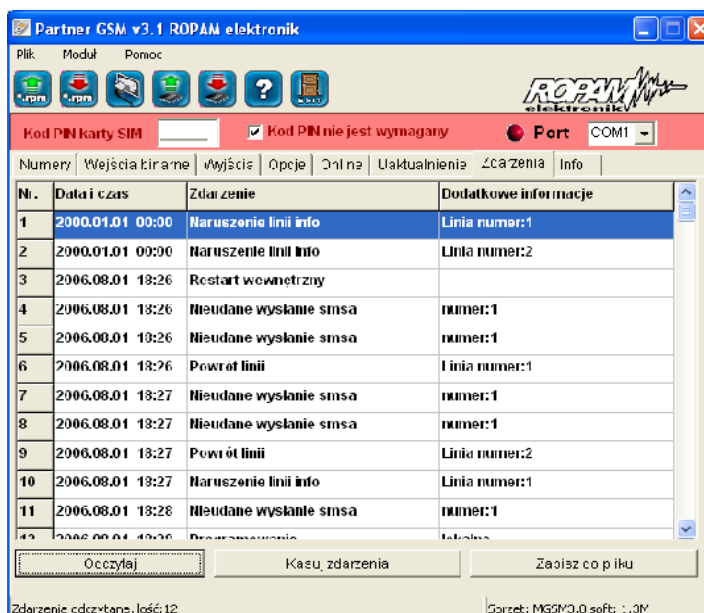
Partner GSM v3.1 ROPAM elektronik

Plik Moduł Pomoc

ROPAM elektronik

Kod PIN karty SIM
Kod PIN nie jest wymagany
Port COM1

Numery | Wejścia linie | Wyjścia | Opcje | Ogólne | Uaktualnienia | Zdarzenia | Info

| Nr. | Data i czas | Zdarzenie | Dodatkowe informacje |
|---|---|---|---|
| 1 | 2000.01.01 00:00 | Naruszenie linii info | Linia numer:1 |
| 2 | 2000.01.01 00:00 | Naruszenie linii info | Linia numer:2 |
| 3 | 2006.08.01 18:26 | Restart wewnętrzny | |
| 4 | 2006.08.01 18:26 | Nieudane wysłanie smsa | numer:1 |
| 5 | 2006.08.01 18:26 | Nieudane wysłanie smsa | numer:1 |
| 6 | 2006.08.01 18:26 | Powrót linii | Linia numer:1 |
| 7 | 2006.08.01 18:27 | Nieudane wysłanie smsa | numer:1 |
| 8 | 2006.08.01 18:27 | Nieudane wysłanie smsa | numer:1 |
| 9 | 2006.08.01 18:27 | Powrót linii | Linia numer:2 |
| 10 | 2006.08.01 18:27 | Naruszenie linii info | Linia numer:1 |
| 11 | 2006.08.01 18:28 | Nieudane wysłanie smsa | numer:1 |
| 12 | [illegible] | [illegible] | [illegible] |

Odczytaj | Kasuj zdarzenia | Zapisz do pliku

Zdarzenia odczytane, ilość:12 | Sprzęt: MGSM3.0 soft: 1.0M